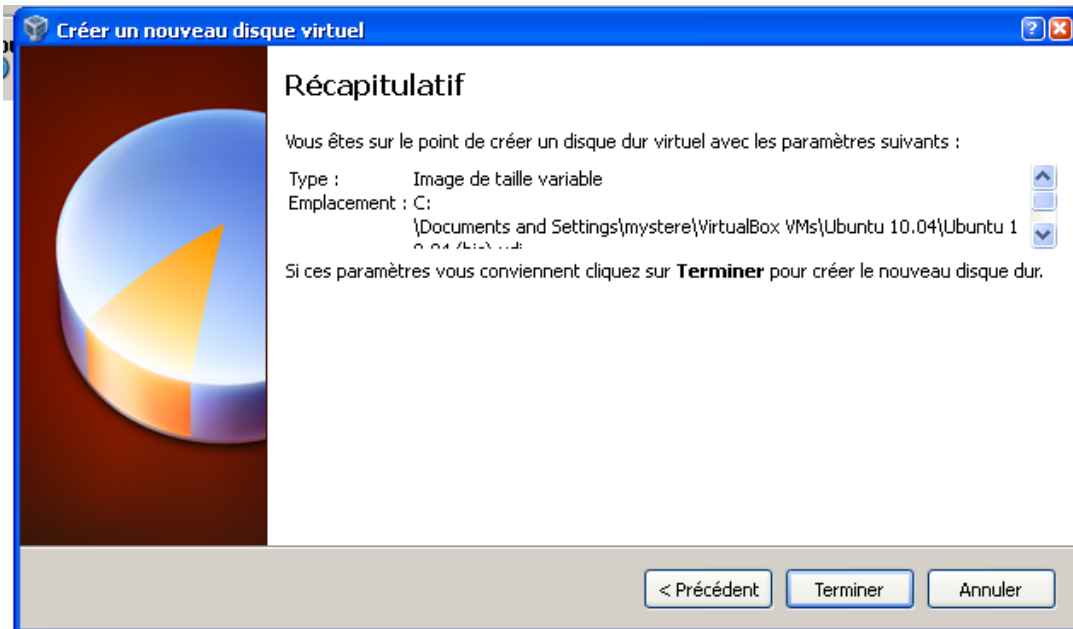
Créer un nouveau disque virtuel

?

Récapitulatif

Vous êtes sur le point de créer un disque dur virtuel avec les paramètres suivants :

Type : Image de taille variable
Emplacement : C:
\Documents and Settings\mystere\VirtualBox VMs\Ubuntu 10.04\Ubuntu 1 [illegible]

Si ces paramètres vous conviennent cliquez sur **Terminer** pour créer le nouveau disque dur.

< Précédent

Terminer

Annuler